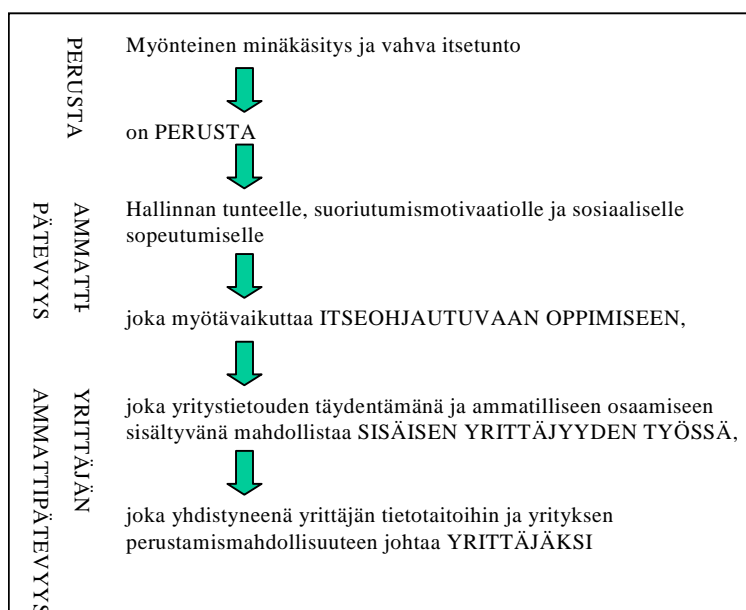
PERUSTA

Myönteinen minäkäsitys ja vahva itsetunto

on PERUSTA

AMMATTI-PÄTEVYYS

Hallinnan tunteelle, suoriutumismotivaatiolle ja sosiaaliselle sopeutumiselle

joka myötävaikuttaa ITSEOHJAUTUVAAN OPPIMISEEN,

YRITTÄJÄN AMMATTIPÄTEVYYS

joka yritystietouden täydentämänä ja ammatilliseen osaamiseen sisältyvänä mahdollistaa SISÄISEN YRITTÄJYYDEN TYÖSSÄ,

joka yhdistyneenä yrittäjän tietotaitoihin ja yrityksen perustamismahdollisuuteen johtaa YRITTÄJÄKSI